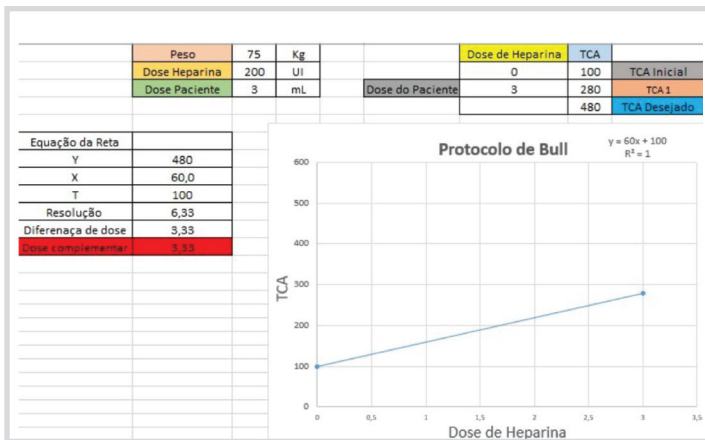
| Peso | 75 | Kg |
|---|---|---|
| Dose Heparina | 200 | UI |
| Dose Paciente | 3 | mL |

| | Dose de Heparina | TCA | |
|---|---|---|---|
| | 0 | 100 | TCA Inicial |
| Dose do Paciente | 3 | 280 | TCA 1 |
| | | 480 | TCA Desejado |

| Equação da Reta | |
|---|---|
| Y | 480 |
| X | 60,0 |
| T | 100 |
| Resolução | 6,33 |
| Diferenaça de dose | 3,33 |
| Dose complementar | 3,33 |

Protocolo de Bull

$y = 60x + 100$
$R^2 = 1$

TCA

600
500
400
300
200
100
0

0 0,5 1 1,5 2 2,5 3 3,5

Dose de Heparina